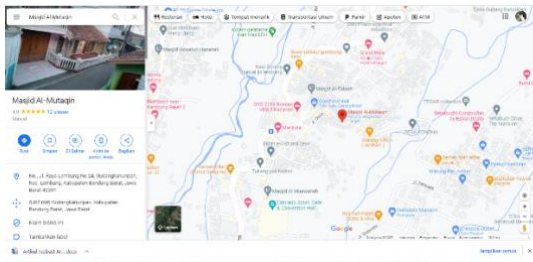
Masjid Al-Mutaqin

Masjid Al-Mutaqin
4.6 ★★★★★ 12 ulasan
Masjid

Rute
Simpan
Di Sekitar
Kirim ke ponsel Anda
Bagikan

No. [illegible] Lembang, Kec. Lembang, Kabupaten Bandung Barat, Jawa Barat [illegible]

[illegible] Lembang, Kabupaten Bandung Barat, Jawa Barat

Klaim bisnis ini

Tambahkan label

Restoran
Hotel
Tempat menarik
Transportasi Umum
Parkir
Apotek
ATM

Masjid Al-Mutaqin
Masjid Al Hidayah
Masjid Al Muawanah

Lapisan

Google

Artikel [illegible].docx
Tampilkan semua